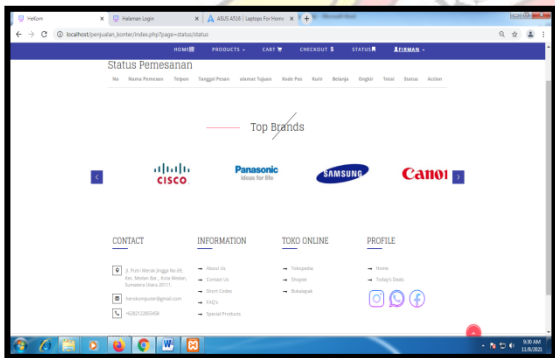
Hellom | Halaman Login | ASUS A516 | Laptops For Home | Microsoft Word

localhost/penjualan_komter/index.php?page=status/status

HOME | PRODUCTS | CART | CHECKOUT $ | STATUS | FIRMAN

Status Pemesanan

| No | Nama Pemesan | Telpon | Tanggal Pesan | alamat Tujuan | Kode Pos | Kurir | Belanja | Ongkir | Total | Status | Action |
|---|---|---|---|---|---|---|---|---|---|---|---|

Top Brands

CISCO

Panasonic
ideas for life

SAMSUNG

Canon

CONTACT

Jl. Putri Merak Jingga No.69, Kec. Medan Bar., Kota Medan, Sumatera Utara 20111

harcokomputer@gmail.com

+6281222803456

INFORMATION

About Us
Contact Us
Short Codes
FAQ's
Special Products

TOKO ONLINE

Tokopedia
Shopee
Bukalapak

PROFILE

Home
Today's Deals

9:39 AM
11/8/2021